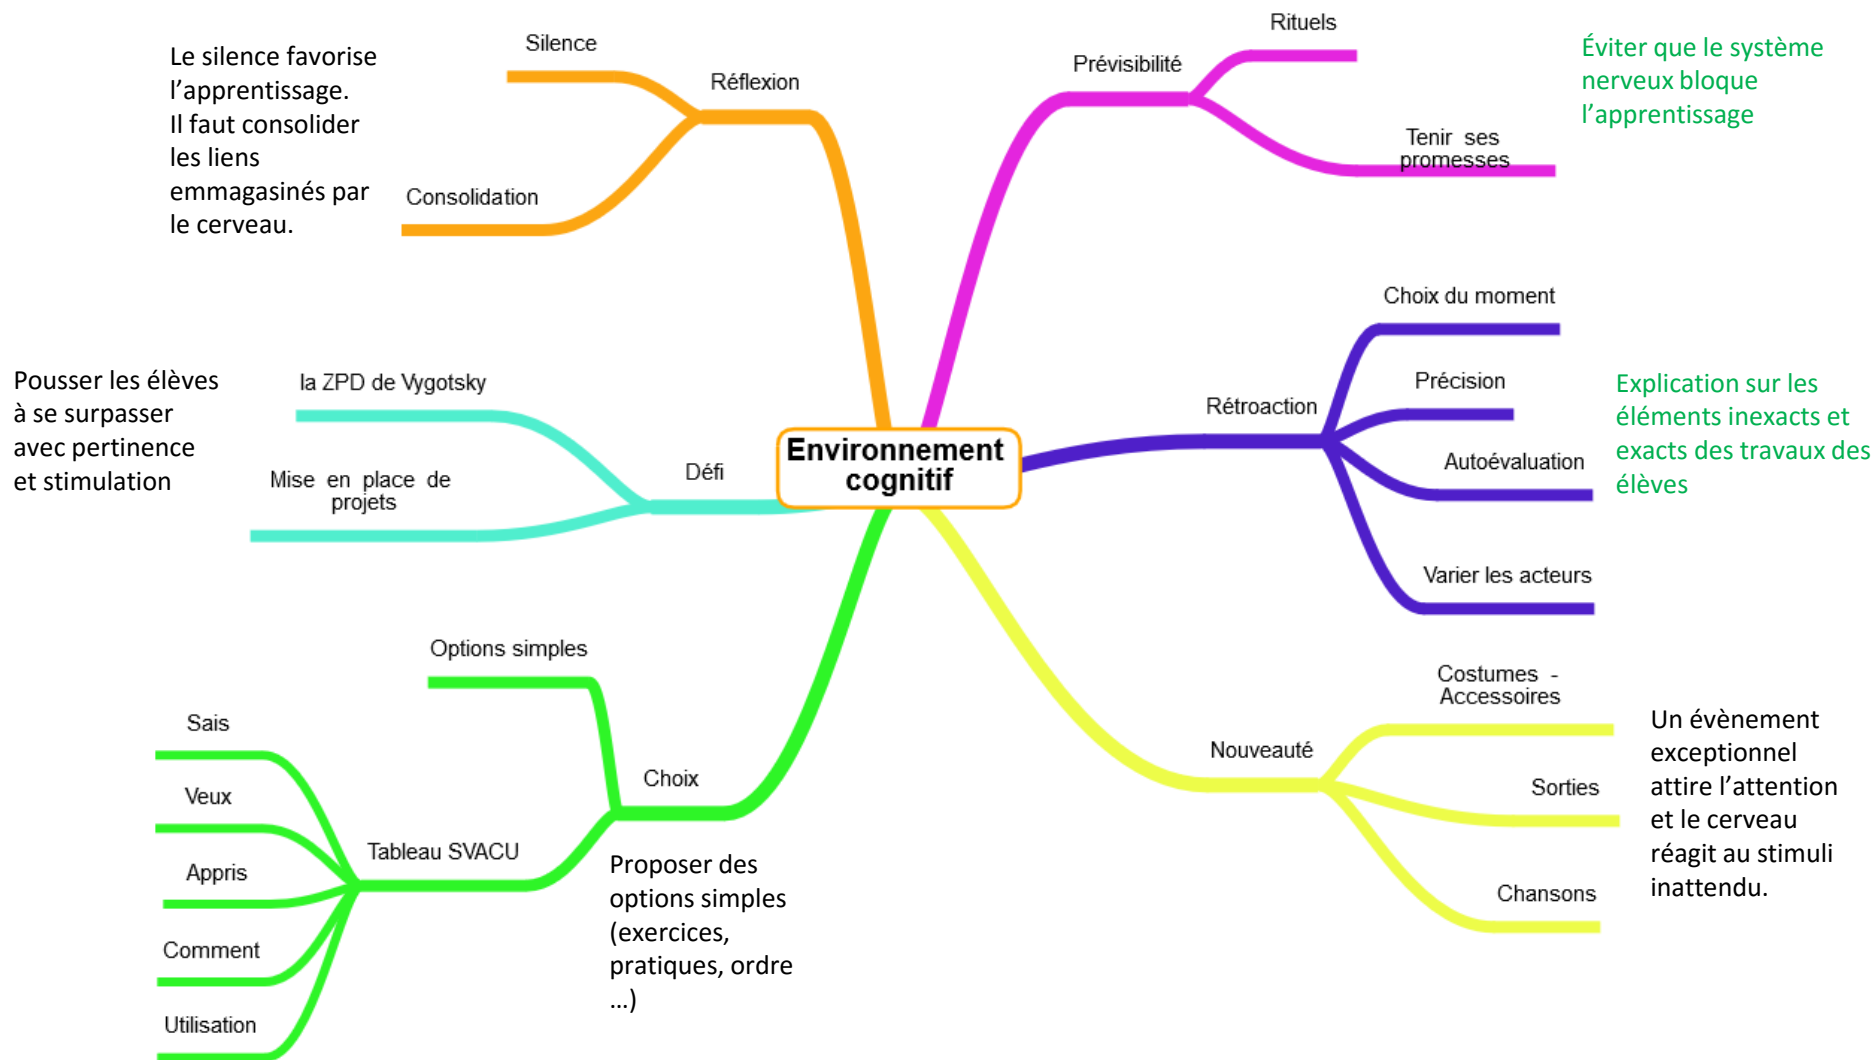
Environnement cognitif

Réflexion

Silence

Consolidation

Le silence favorise l'apprentissage. Il faut consolider les liens emmagasinés par le cerveau.

Prévisibilité

Rituels

Tenir ses promesses

Éviter que le système nerveux bloque l'apprentissage

Rétroaction

Choix du moment

Précision

Autoévaluation

Varier les acteurs

Explication sur les éléments inexacts et exacts des travaux des élèves

Défi

la ZPD de Vygotsky

Mise en place de projets

Pousser les élèves à se surpasser avec pertinence et stimulation

Nouveauté

Costumes - Accessoires

Sorties

Chansons

Un évènement exceptionnel attire l'attention et le cerveau réagit au stimuli inattendu.

Choix

Options simples

Tableau SVACU

Sais

Veux

Appris

Comment

Utilisation

Proposer des options simples (exercices, pratiques, ordre …)